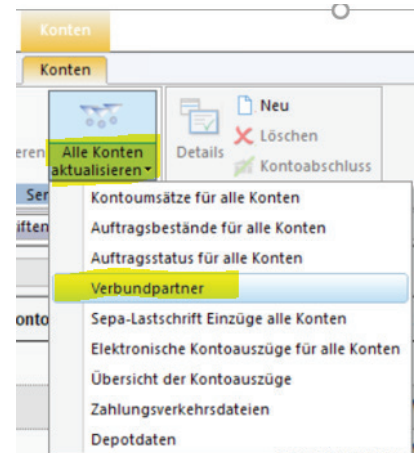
Konten

Konten

eren

Alle Konten aktualisieren

Details

Neu

Löschen

Kontoabschluss

Ser

iften

Konto

Kontoumsätze für alle Konten

Auftragsbestände für alle Konten

Auftragsstatus für alle Konten

Verbundpartner

Sepa-Lastschrift Einzüge alle Konten

Elektronische Kontoauszüge für alle Konten

Übersicht der Kontoauszüge

Zahlungsverkehrsdateien

Depotdaten